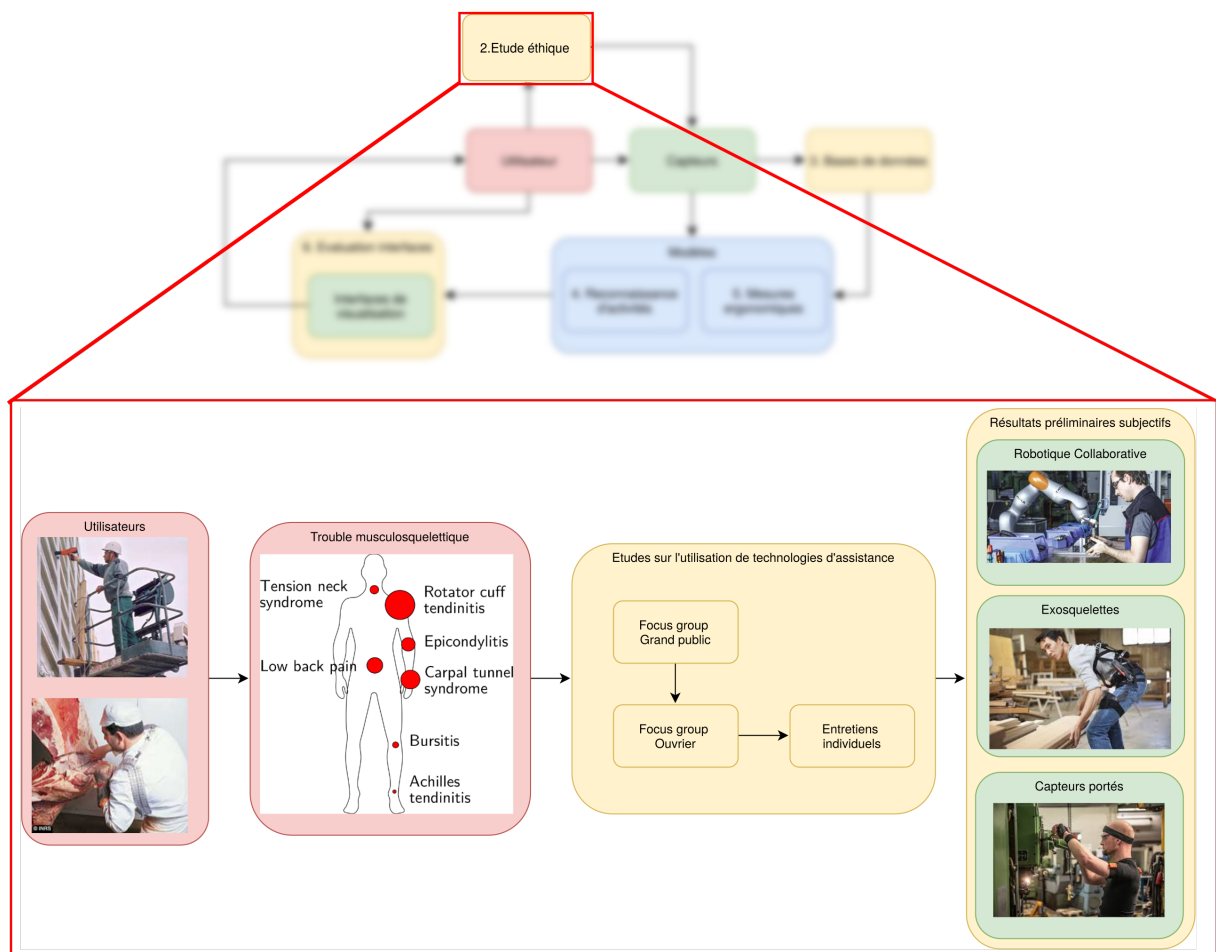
2.Etude éthique

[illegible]

Utilisateurs

© INRS

Trouble musculosquelettique

Tension neck syndrome

Rotator cuff tendinitis

Epicondylitis

Low back pain

Carpal tunnel syndrome

Bursitis

Achilles tendinitis

Etudes sur l'utilisation de technologies d'assistance

Focus group Grand public

Focus group Ouvrier

Entretiens individuels

Résultats préliminaires subjectifs

Robotique Collaborative

Exosquelettes

Capteurs portés